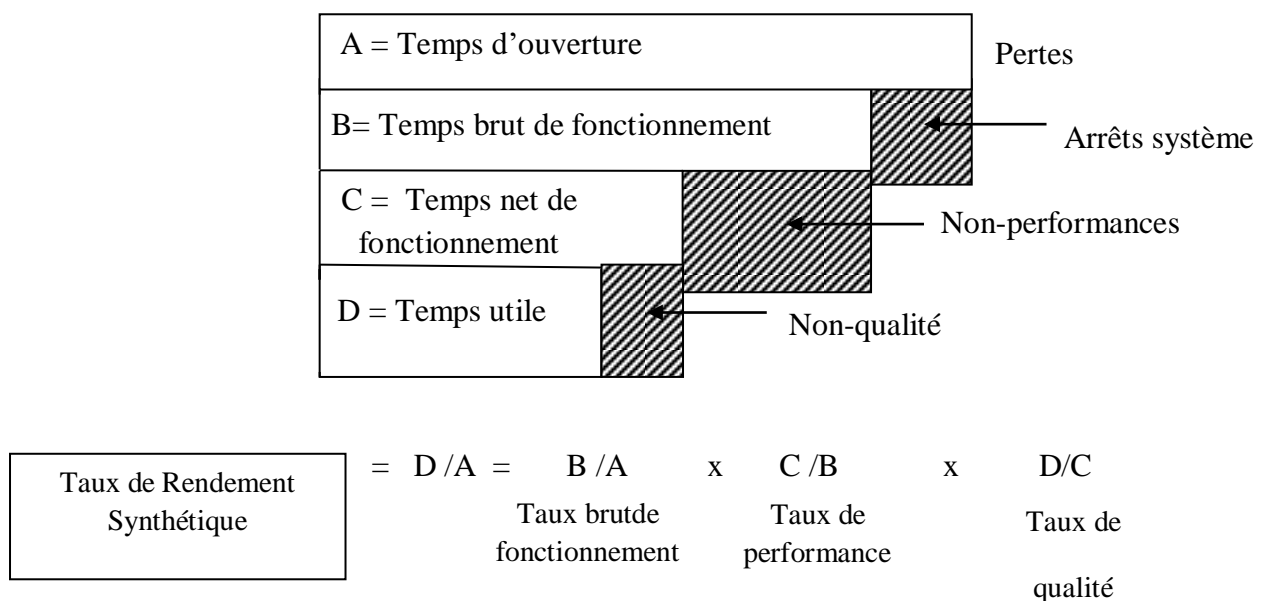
A = Temps d'ouverture

Pertes

B= Temps brut de fonctionnement

Arrêts système

C = Temps net de fonctionnement

Non-performances

D = Temps utile

Non-qualité

Taux de Rendement Synthétique = D /A = B /A x C /B x D/C

Taux brutde fonctionnement

Taux de performance

Taux de qualité